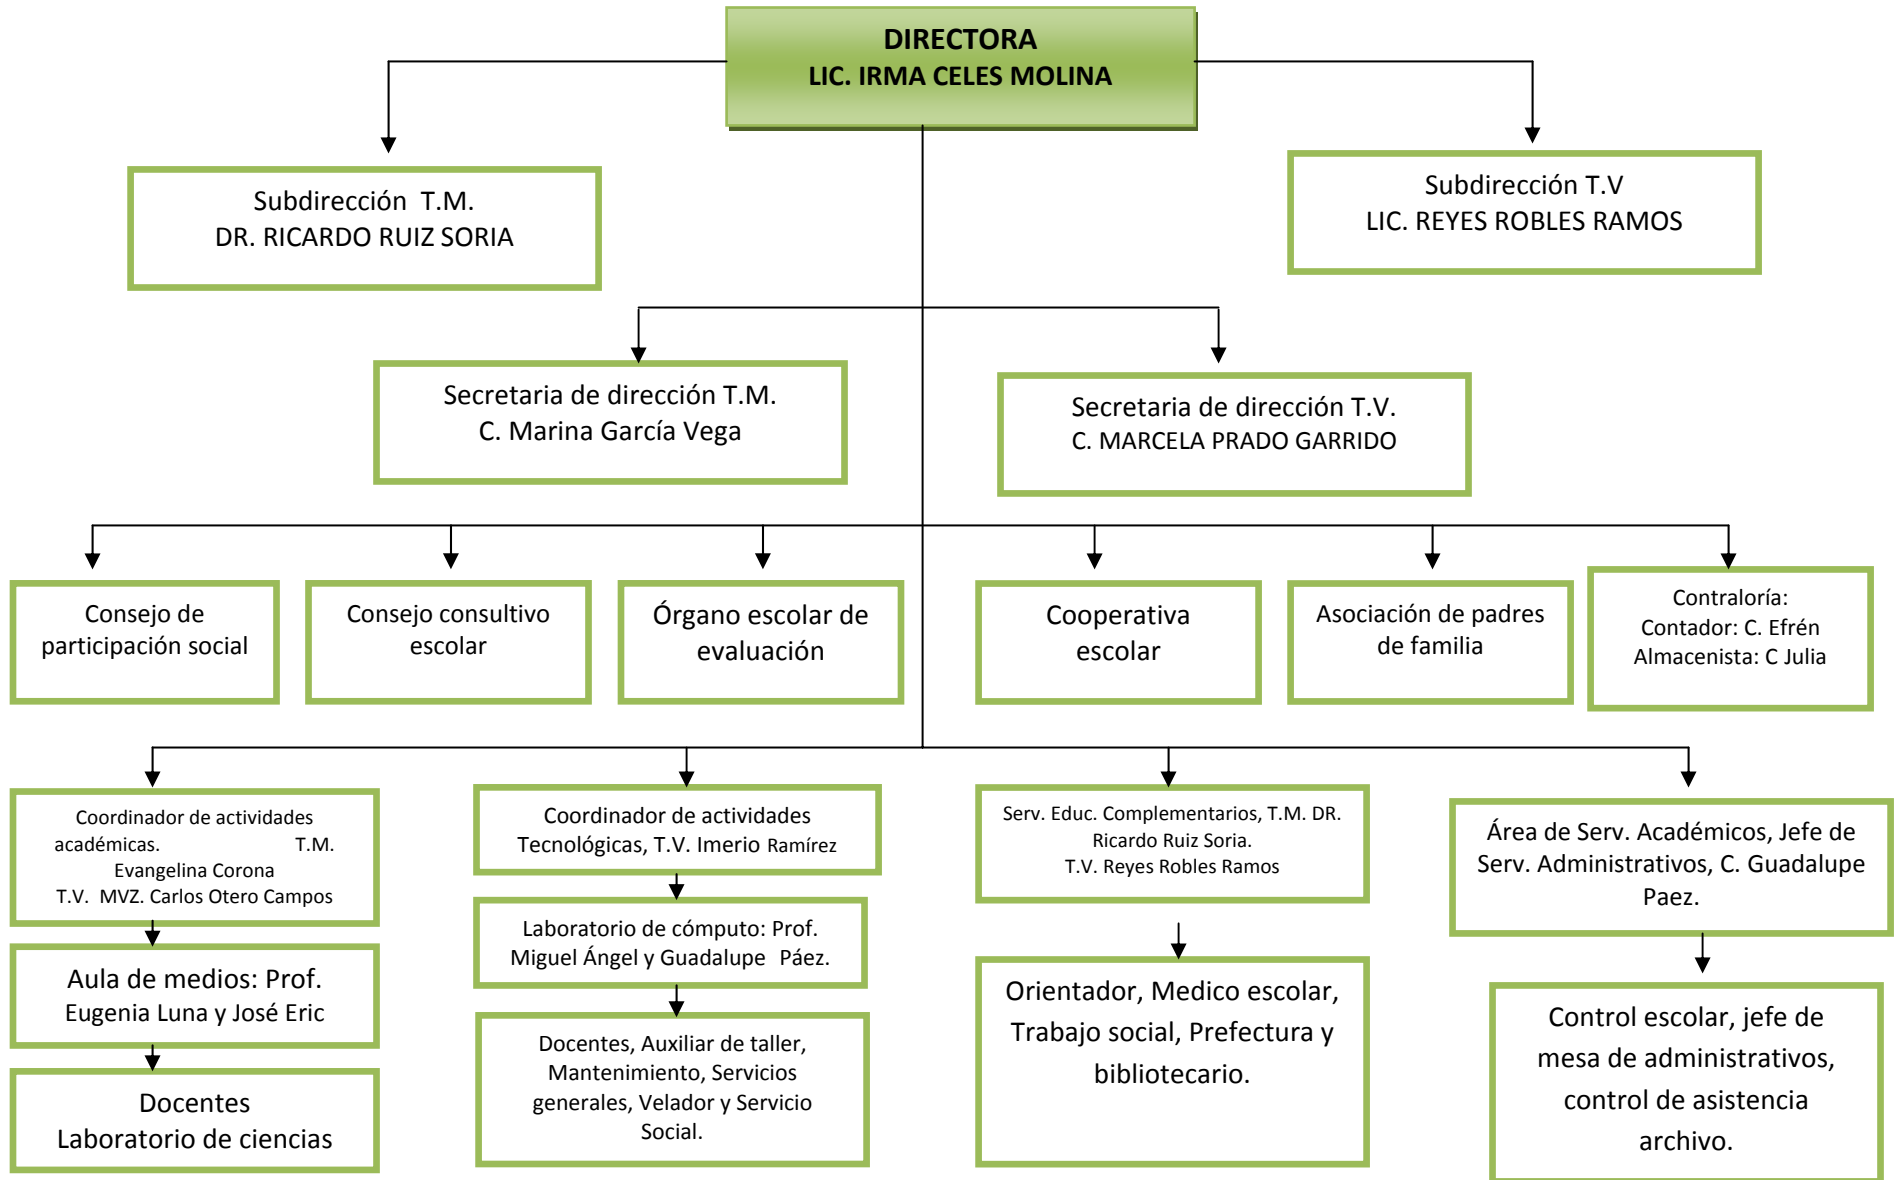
DIRECTORA
LIC. IRMA CELES MOLINA

Subdirección T.M.
DR. RICARDO RUIZ SORIA

Subdirección T.V
LIC. REYES ROBLES RAMOS

Secretaria de dirección T.M.
C. Marina García Vega

Secretaria de dirección T.V.
C. MARCELA PRADO GARRIDO

Consejo de participación social

Consejo consultivo escolar

Órgano escolar de evaluación

Cooperativa escolar

Asociación de padres de familia

Contraloría:
Contador: C. Efrén
Almacenista: C Julia

Coordinador de actividades académicas. T.M. Evangelina Corona
T.V. MVZ. Carlos Otero Campos

Aula de medios: Prof. Eugenia Luna y José Eric

Docentes
Laboratorio de ciencias

Coordinador de actividades Tecnológicas, T.V. Imerio Ramírez

Laboratorio de cómputo: Prof. Miguel Ángel y Guadalupe Páez.

Docentes, Auxiliar de taller, Mantenimiento, Servicios generales, Velador y Servicio Social.

Serv. Educ. Complementarios, T.M. DR. Ricardo Ruiz Soria.
T.V. Reyes Robles Ramos

Orientador, Medico escolar, Trabajo social, Prefectura y bibliotecario.

Área de Serv. Académicos, Jefe de Serv. Administrativos, C. Guadalupe Paez.

Control escolar, jefe de mesa de administrativos, control de asistencia archivo.